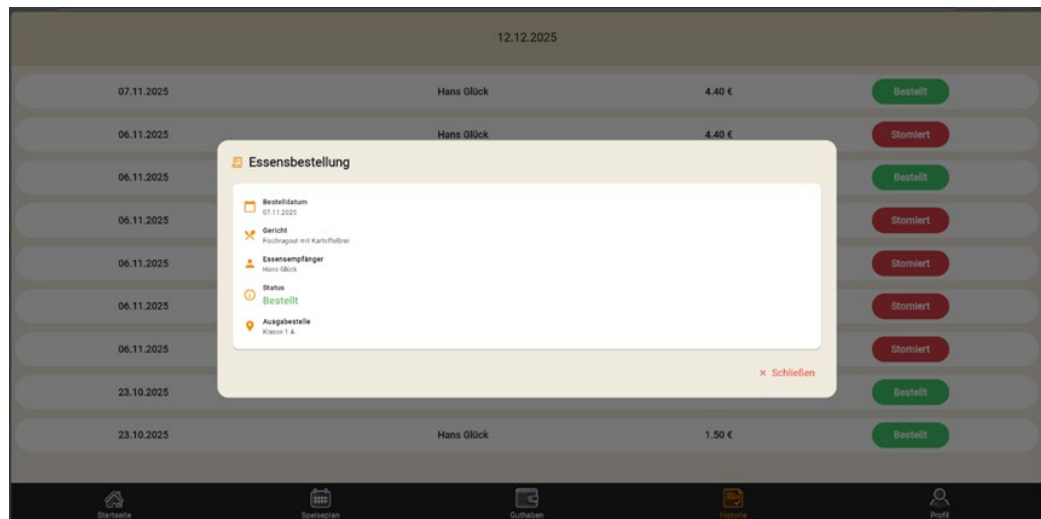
12.12.2025

07.11.2025 Hans Glück 4.40 € Bestellt

06.11.2025 Hans Glück 4.40 € Storniert

06.11.2025 Bestellt

06.11.2025 Storniert

06.11.2025 Storniert

06.11.2025 Storniert

06.11.2025 Storniert

23.10.2025 Bestellt

23.10.2025 Hans Glück 1.50 € Bestellt

Essensbestellung

Bestelldatum
07.11.2025

Gericht
Fischragout mit Kartoffelbrei

Essensempfänger
Hans Glück

Status
Bestellt

Ausgabestelle
Klasse 1 A

× Schließen

Startseite Speiseplan Guthaben Historie Profil